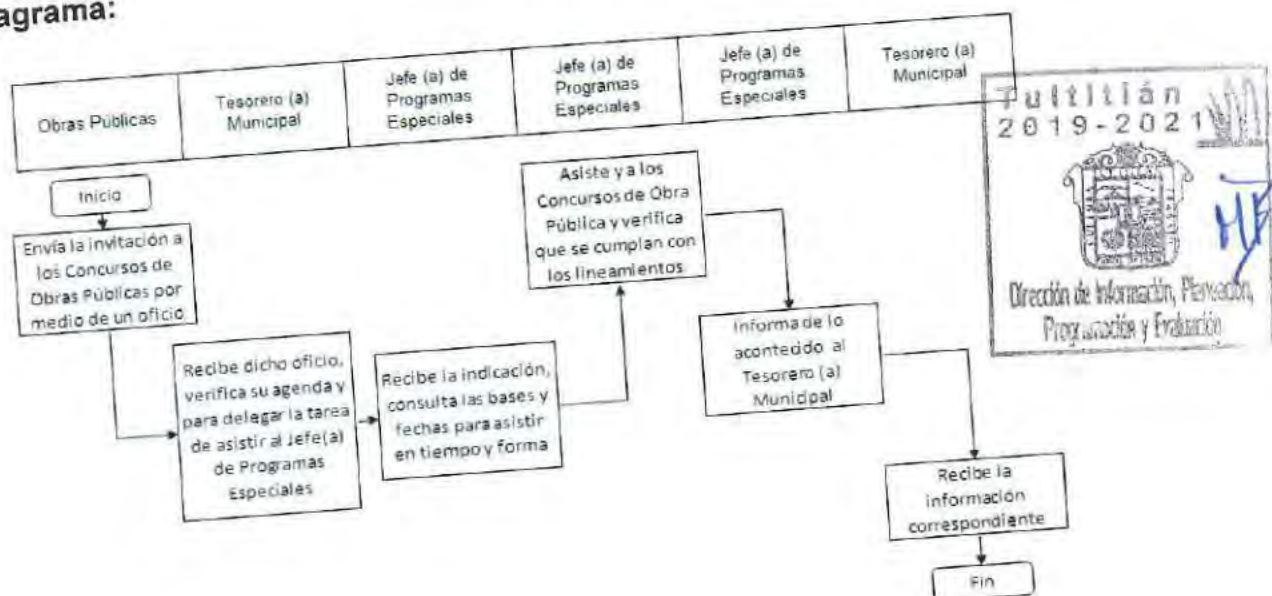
agrama:

| Obras Públicas | Tesorero (a) Municipal | Jefe (a) de Programas Especiales | Jefe (a) de Programas Especiales | Jefe (a) de Programas Especiales | Tesorero (a) Municipal |
|---|---|---|---|---|---|

Inicio

Envía la invitación a los Concursos de Obras Públicas por medio de un oficio

Recibe dicho oficio, verifica su agenda y para delegar la tarea de asistir al Jefe(a) de Programas Especiales

Recibe la indicación, consulta las bases y fechas para asistir en tiempo y forma

Asiste y a los Concursos de Obra Pública y verifica que se cumplan con los lineamientos

Informa de lo acontecido al Tesorero (a) Municipal

Recibe la información correspondiente

Fin

Tultitlán 2019-2021

Dirección de Información, Planeación, Programación y Evaluación